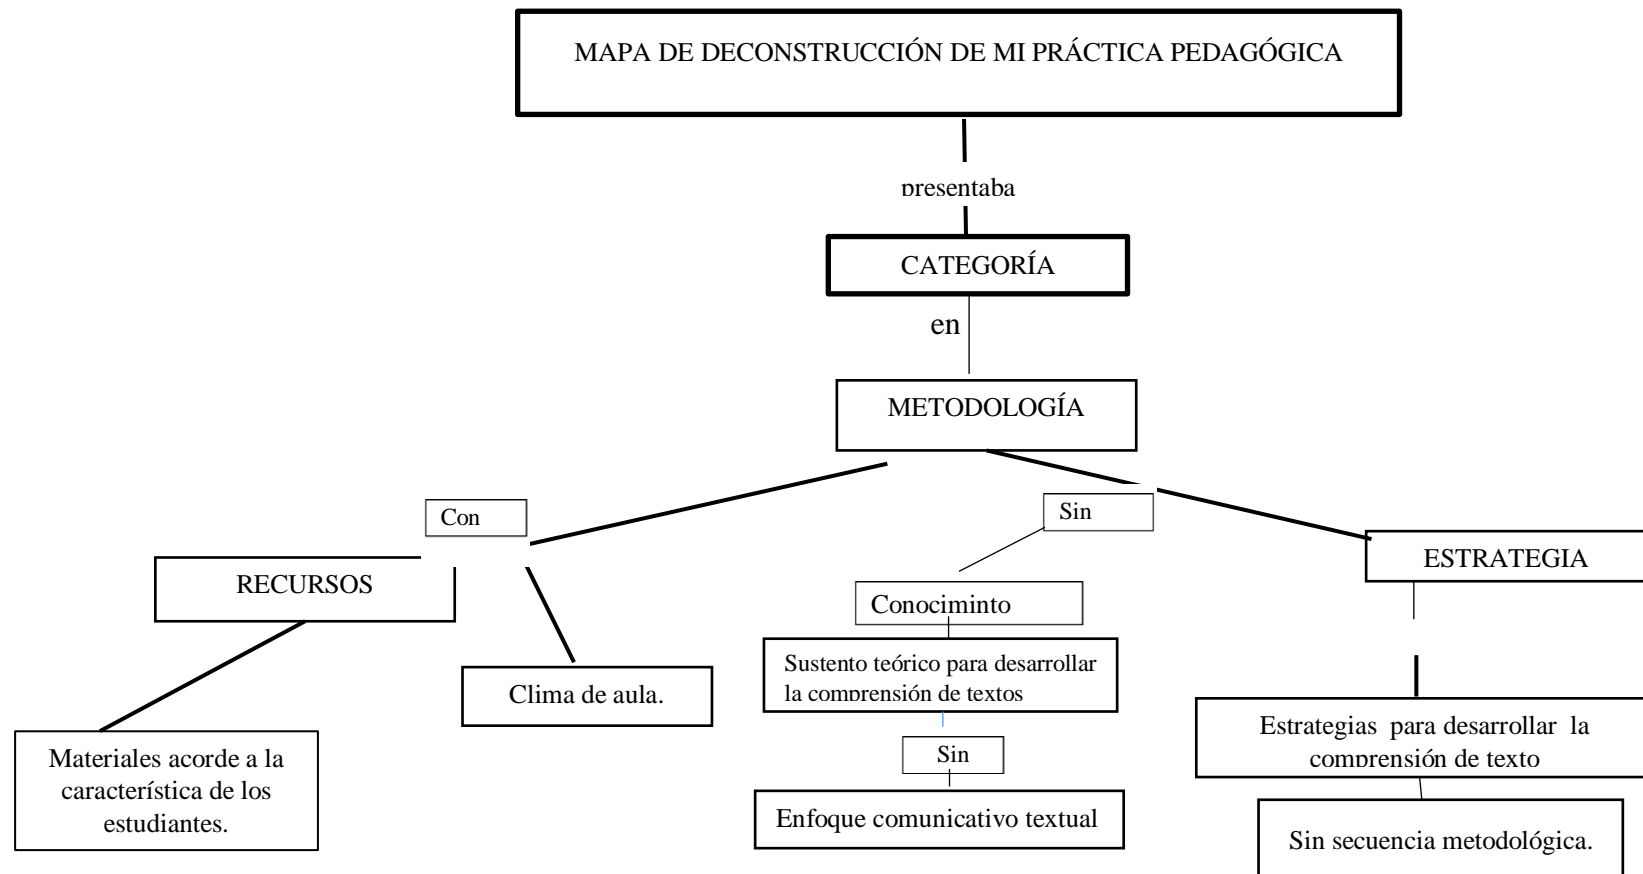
MAPA DE DECONSTRUCCIÓN DE MI PRÁCTICA PEDAGÓGICA

presentaba

CATEGORÍA

en

METODOLOGÍA

Con

Sin

RECURSOS

Clima de aula.

Materiales acorde a la característica de los estudiantes.

Conociminto

Sustento teórico para desarrollar la comprensión de textos

Sin

Enfoque comunicativo textual

ESTRATEGIA

Estrategias para desarrollar la comprensión de texto

Sin secuencia metodológica.